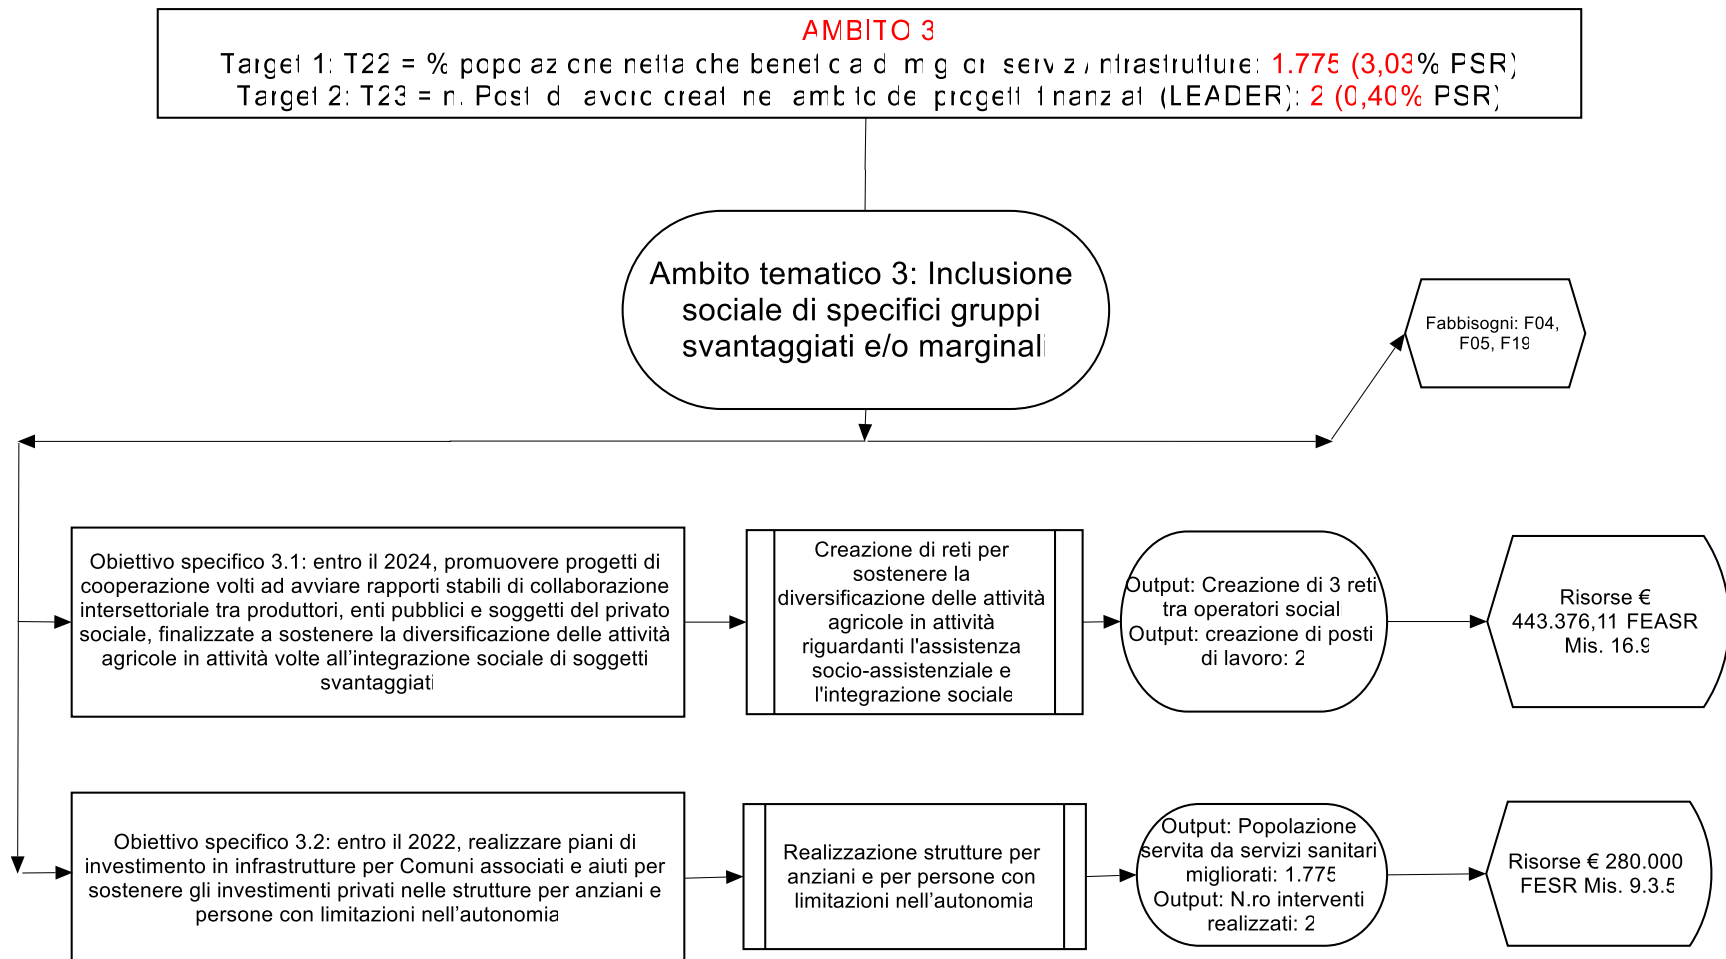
AMBITO 3

Target 1: T22 = % popolazione netta che benefica di migliori servizi/infrastrutture: 1.775 (3,03% PSR)

Target 2: T23 = n. Posti di lavoro creati nell'ambito dei progetti finanziati (LEADER): 2 (0,40% PSR)

Ambito tematico 3: Inclusione sociale di specifici gruppi svantaggiati e/o marginali

Fabbisogni: F04, F05, F19

Obiettivo specifico 3.1: entro il 2024, promuovere progetti di cooperazione volti ad avviare rapporti stabili di collaborazione intersettoriale tra produttori, enti pubblici e soggetti del privato sociale, finalizzate a sostenere la diversificazione delle attività agricole in attività volte all'integrazione sociale di soggetti svantaggiati

Creazione di reti per sostenere la diversificazione delle attività agricole in attività riguardanti l'assistenza socio-assistenziale e l'integrazione sociale

Output: Creazione di 3 reti tra operatori social
Output: creazione di posti di lavoro: 2

Risorse € 443.376,11 FEASR Mis. 16.9

Obiettivo specifico 3.2: entro il 2022, realizzare piani di investimento in infrastrutture per Comuni associati e aiuti per sostenere gli investimenti privati nelle strutture per anziani e persone con limitazioni nell'autonomia

Realizzazione strutture per anziani e per persone con limitazioni nell'autonomia

Output: Popolazione servita da servizi sanitari migliorati: 1.775
Output: N.ro interventi realizzati: 2

Risorse € 280.000 FESR Mis. 9.3.5